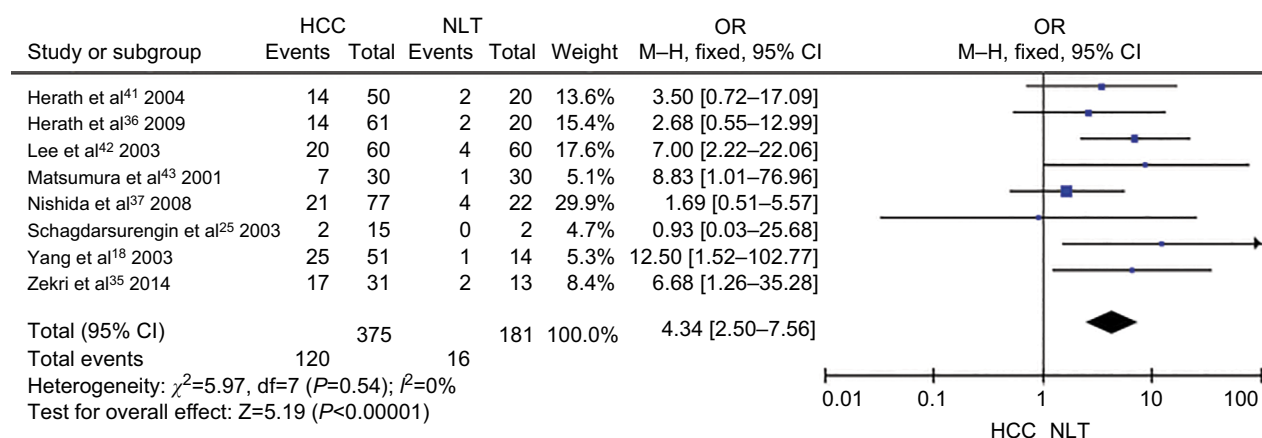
| Study or subgroup | HCC Events | HCC Total | NLT Events | NLT Total | Weight | OR M–H, fixed, 95% CI |
|---|---|---|---|---|---|---|
| Herath et al$^{41}$ 2004 | 14 | 50 | 2 | 20 | 13.6% | 3.50 [0.72–17.09] |
| Herath et al$^{36}$ 2009 | 14 | 61 | 2 | 20 | 15.4% | 2.68 [0.55–12.99] |
| Lee et al$^{42}$ 2003 | 20 | 60 | 4 | 60 | 17.6% | 7.00 [2.22–22.06] |
| Matsumura et al$^{43}$ 2001 | 7 | 30 | 1 | 30 | 5.1% | 8.83 [1.01–76.96] |
| Nishida et al$^{37}$ 2008 | 21 | 77 | 4 | 22 | 29.9% | 1.69 [0.51–5.57] |
| Schagdarsurengin et al$^{25}$ 2003 | 2 | 15 | 0 | 2 | 4.7% | 0.93 [0.03–25.68] |
| Yang et al$^{18}$ 2003 | 25 | 51 | 1 | 14 | 5.3% | 12.50 [1.52–102.77] |
| Zekri et al$^{35}$ 2014 | 17 | 31 | 2 | 13 | 8.4% | 6.68 [1.26–35.28] |
| Total (95% CI) | | 375 | | 181 | 100.0% | 4.34 [2.50–7.56] |
| Total events | 120 | | 16 | | | |

Heterogeneity: $\chi^2$=5.97, df=7 (P=0.54); $I^2$=0%
Test for overall effect: Z=5.19 (P<0.00001)

OR
M–H, fixed, 95% CI

0.01 0.1 1 10 100

HCC NLT